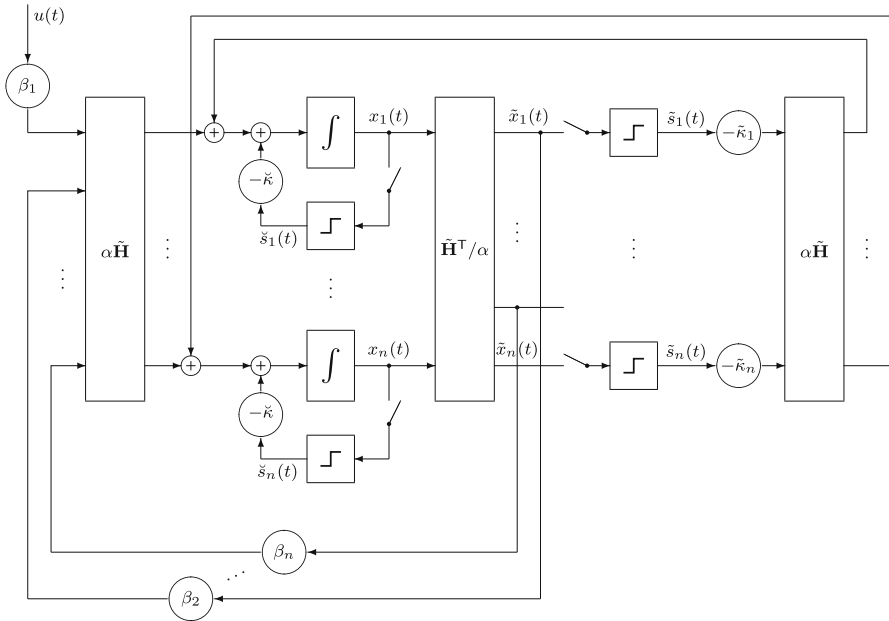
$u(t)$

$\beta_1$

$\alpha\tilde{\mathbf{H}}$

$\vdots$

$\vdots$

$+$

$+$

$\int$

$x_1(t)$

$-\breve{\kappa}$

$\breve{s}_1(t)$

$\vdots$

$+$

$+$

$\int$

$x_n(t)$

$-\breve{\kappa}$

$\breve{s}_n(t)$

$\tilde{\mathbf{H}}^{\mathsf{T}}/\alpha$

$\tilde{x}_1(t)$

$\vdots$

$\tilde{x}_n(t)$

$\tilde{s}_1(t)$

$-\tilde{\kappa}_1$

$\vdots$

$\tilde{s}_n(t)$

$-\tilde{\kappa}_n$

$\alpha\tilde{\mathbf{H}}$

$\vdots$

$\beta_n$

$\cdots$

$\beta_2$